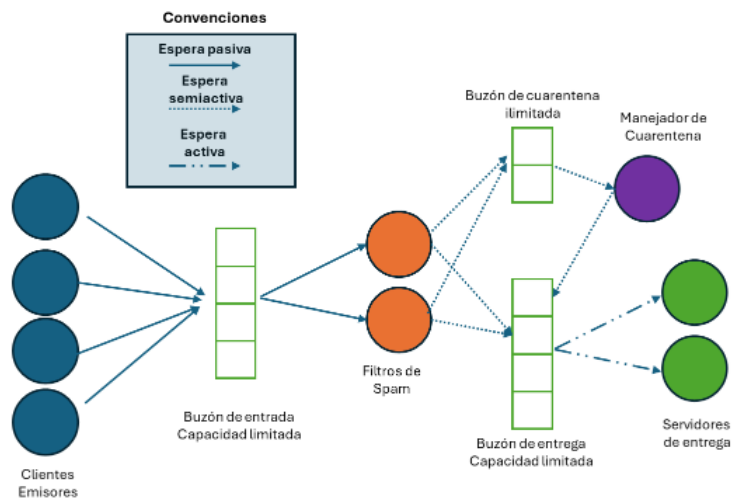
Convenciones

Espera pasiva

Espera semiactiva

Espera activa

Buzón de cuarentena ilimitada

Manejador de Cuarentena

Clientes Emisores

Buzón de entrada Capacidad limitada

Filtros de Spam

Buzón de entrega Capacidad limitada

Servidores de entrega